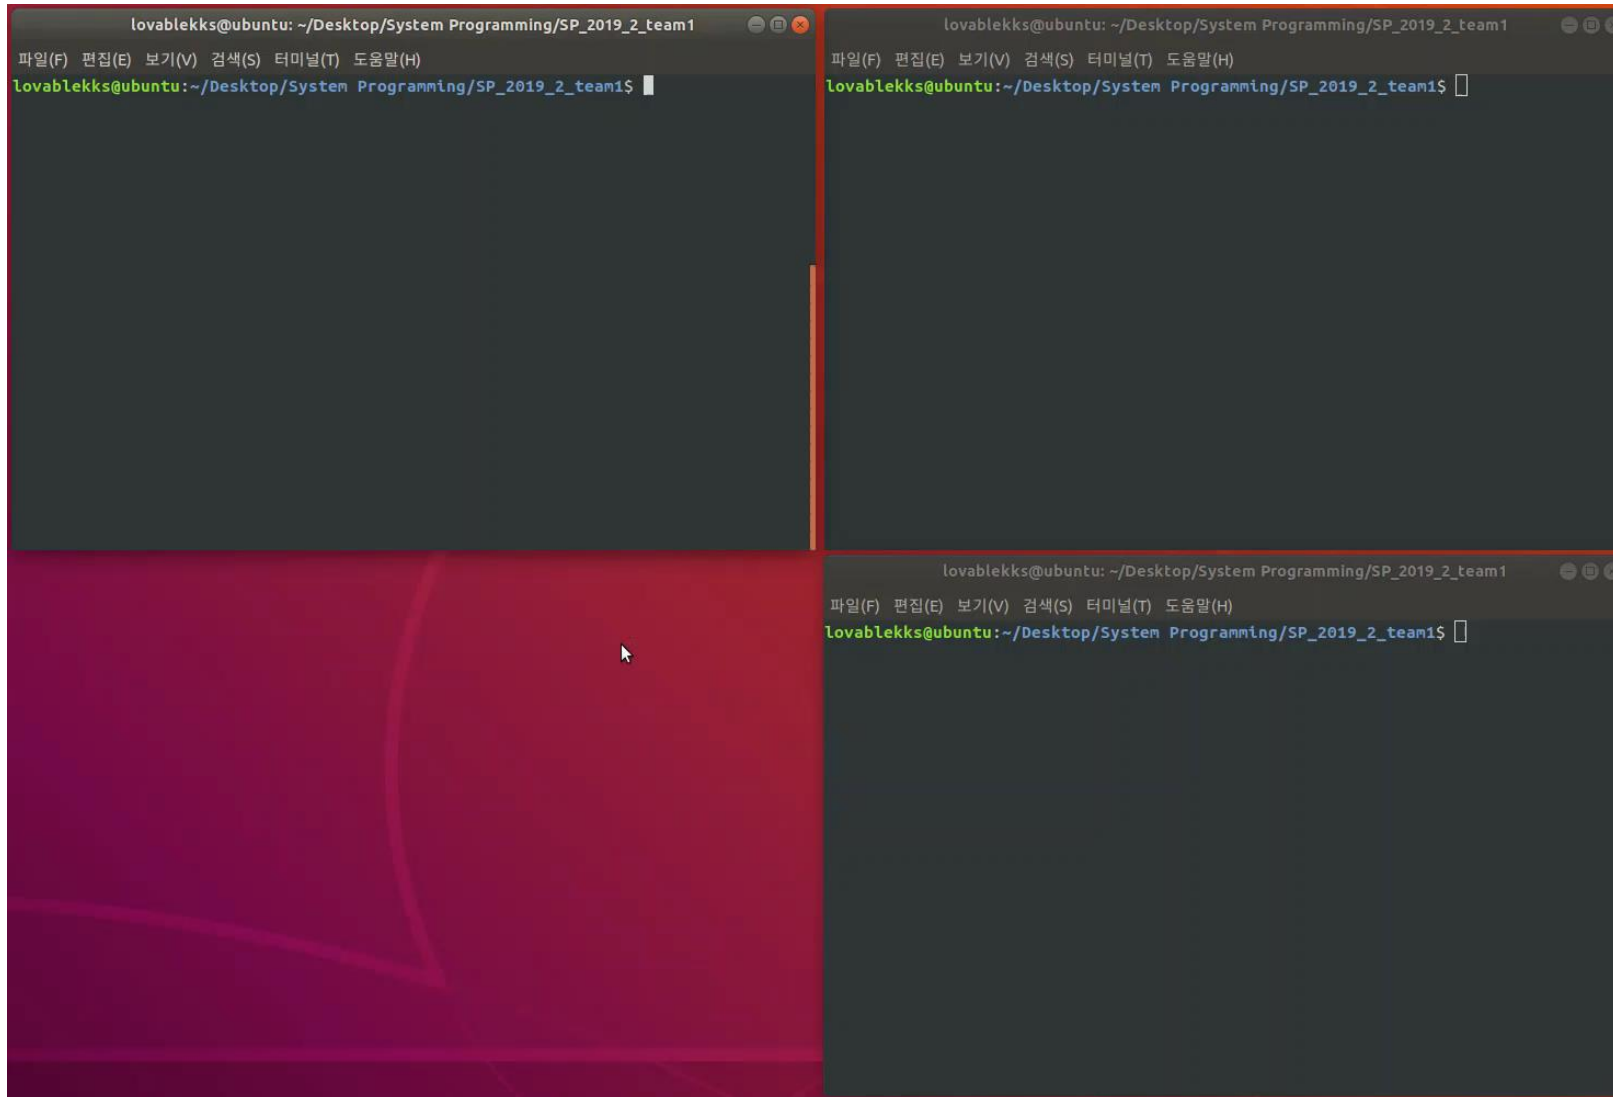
lovablekks@ubuntu: ~/Desktop/System Programming/SP_2019_2_team1

파일(F) 편집(E) 보기(V) 검색(S) 터미널(T) 도움말(H)

lovablekks@ubuntu:~/Desktop/System Programming/SP_2019_2_team1$

lovablekks@ubuntu: ~/Desktop/System Programming/SP_2019_2_team1

파일(F) 편집(E) 보기(V) 검색(S) 터미널(T) 도움말(H)

lovablekks@ubuntu:~/Desktop/System Programming/SP_2019_2_team1$

lovablekks@ubuntu: ~/Desktop/System Programming/SP_2019_2_team1

파일(F) 편집(E) 보기(V) 검색(S) 터미널(T) 도움말(H)

lovablekks@ubuntu:~/Desktop/System Programming/SP_2019_2_team1$